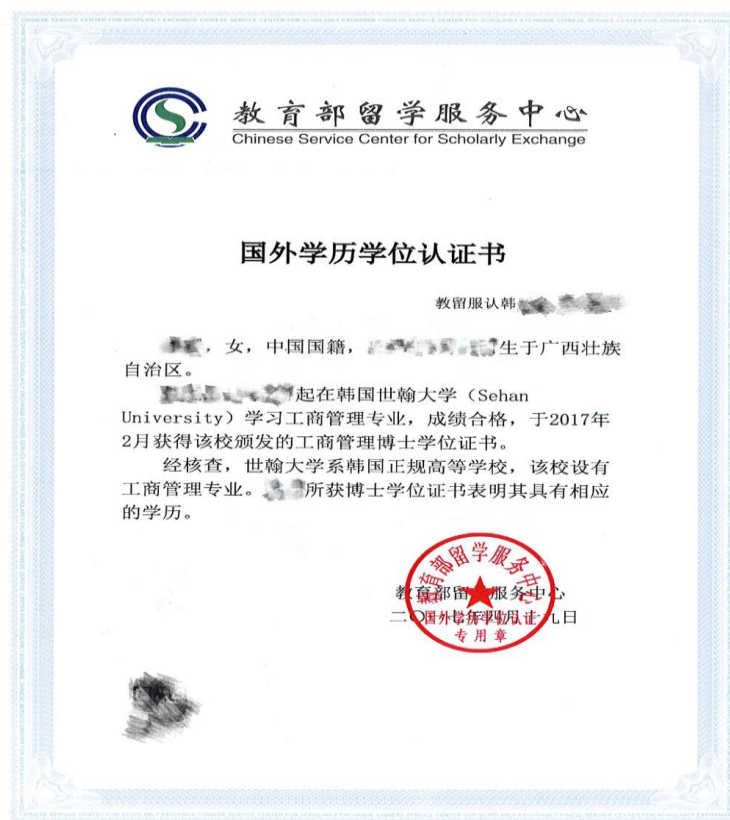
教育部留学服务中心
Chinese Service Center for Scholarly Exchange

国外学历学位认证书

教留服认韩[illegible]

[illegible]，女，中国国籍，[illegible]生于广西壮族自治区。

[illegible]起在韩国世翰大学（Sehan University）学习工商管理专业，成绩合格，于2017年2月获得该校颁发的工商管理博士学位证书。

经核查，世翰大学系韩国正规高等学校，该校设有工商管理专业。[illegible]所获博士学位证书表明其具有相应的学历。

教育部留学服务中心
二〇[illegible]年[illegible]月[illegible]九日

教育部留学服务中心
国外学历学位认证
专用章